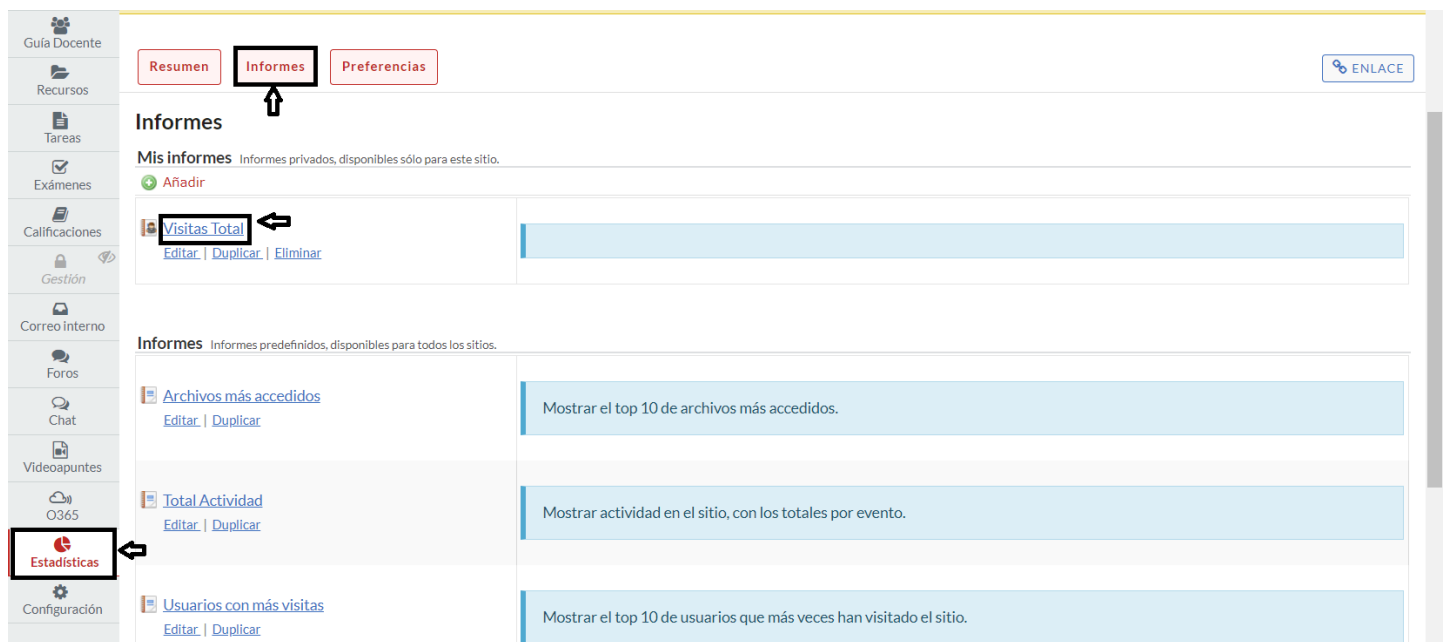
Guía Docente
Recursos
Tareas
Exámenes
Calificaciones
Gestión
Correo interno
Foros
Chat
Videoapuntes
O365
Estadísticas
Configuración

Resumen
Informes
Preferencias
ENLACE

Informes

Mis informes Informes privados, disponibles sólo para este sitio.

Añadir

Visitas Total
Editar | Duplicar | Eliminar

Informes Informes predefinidos, disponibles para todos los sitios.

Archivos más accedidos
Editar | Duplicar

Mostrar el top 10 de archivos más accedidos.

Total Actividad
Editar | Duplicar

Mostrar actividad en el sitio, con los totales por evento.

Usuarios con más visitas
Editar | Duplicar

Mostrar el top 10 de usuarios que más veces han visitado el sitio.